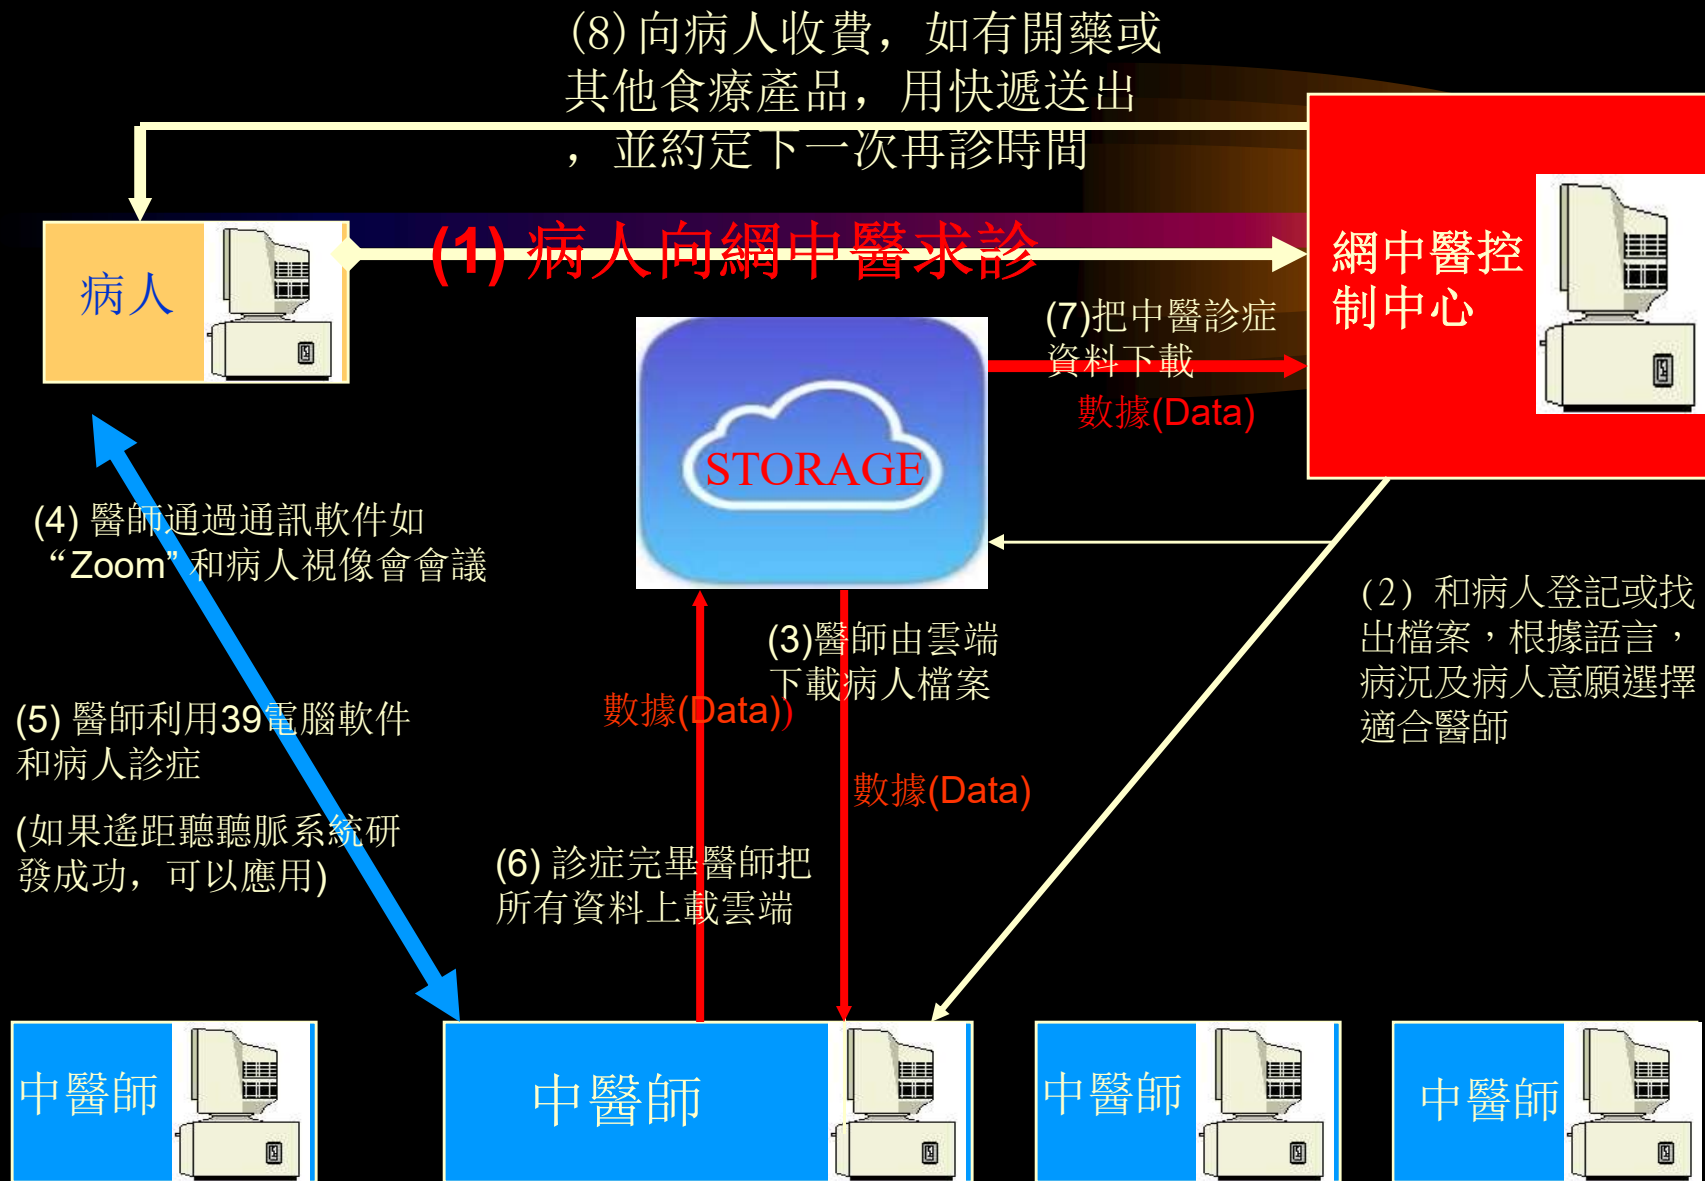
(8) 向病人收費，如有開藥或其他食療產品，用快遞送出，並約定下一次再診時間

病人

(1) 病人向網中醫求診

網中醫控制中心

(7)把中醫診症資料下載

數據(Data)

STORAGE

(4) 醫師通過通訊軟件如“Zoom”和病人視像會會議

(2) 和病人登記或找出檔案，根據語言，病況及病人意願選擇適合醫師

(3)醫師由雲端下載病人檔案

數據(Data))

(5) 醫師利用39電腦軟件和病人診症

(如果遙距聽聽脈系統研發成功，可以應用)

數據(Data)

(6) 診症完畢醫師把所有資料上載雲端

中醫師

中醫師

中醫師

中醫師